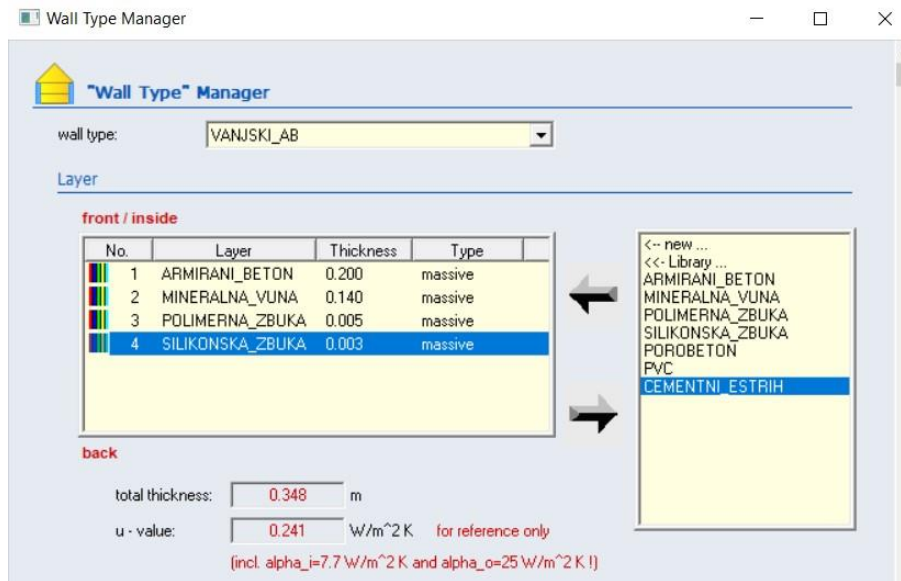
Wall Type Manager

"Wall Type" Manager

wall type: VANJSKI_AB

Layer

front / inside

| No. | Layer | Thickness | Type |
|---|---|---|---|
| 1 | ARMIRANI_BETON | 0.200 | massive |
| 2 | MINERALNA_VUNA | 0.140 | massive |
| 3 | POLIMERNA_ZBUKA | 0.005 | massive |
| 4 | SILIKONSKA_ZBUKA | 0.003 | massive |

back

<-- new ...
<<- Library ...
ARMIRANI_BETON
MINERALNA_VUNA
POLIMERNA_ZBUKA
SILIKONSKA_ZBUKA
POROBETON
PVC
CEMENTNI_ESTRIH

total thickness: 0.348 m

u - value: 0.241 W/m^2 K for reference only

(incl. alpha_i=7.7 W/m^2 K and alpha_o=25 W/m^2 K !)